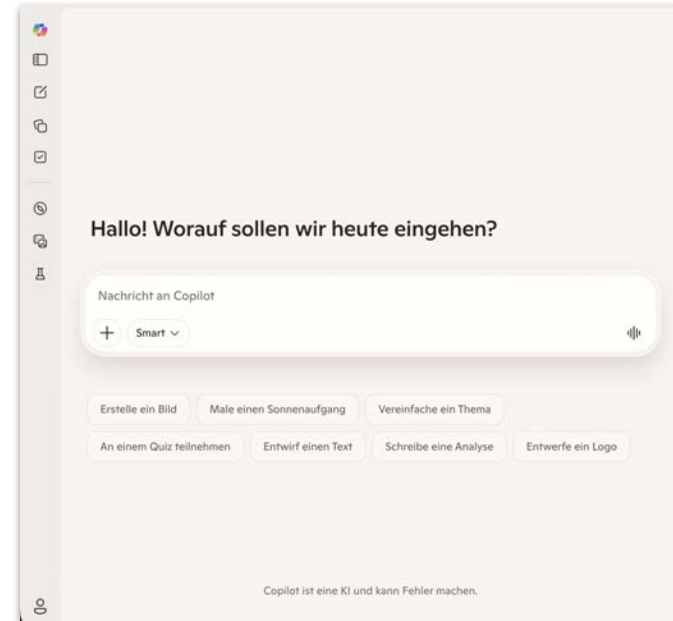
Hallo! Worauf sollen wir heute eingehen?

Nachricht an Copilot

+ Smart

Erstelle ein Bild
Male einen Sonnenaufgang
Vereinfache ein Thema
An einem Quiz teilnehmen
Entwirf einen Text
Schreibe eine Analyse
Entwerfe ein Logo

Copilot ist eine KI und kann Fehler machen.